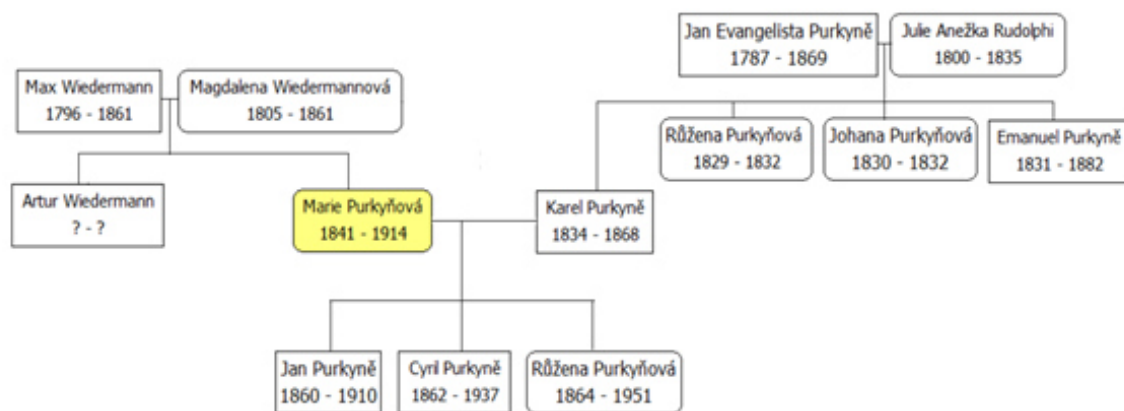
Jan Evangelista Purkyně
1787 - 1869

Julie Anežka Rudolphi
1800 - 1835

Max Wiedermann
1796 - 1861

Magdalena Wiedermannová
1805 - 1861

Růžena Purkyňová
1829 - 1832

Johana Purkyňová
1830 - 1832

Emanuel Purkyně
1831 - 1882

Artur Wiedermann
? - ?

Marie Purkyňová
1841 - 1914

Karel Purkyně
1834 - 1868

Jan Purkyně
1860 - 1910

Cyril Purkyně
1862 - 1937

Růžena Purkyňová
1864 - 1951